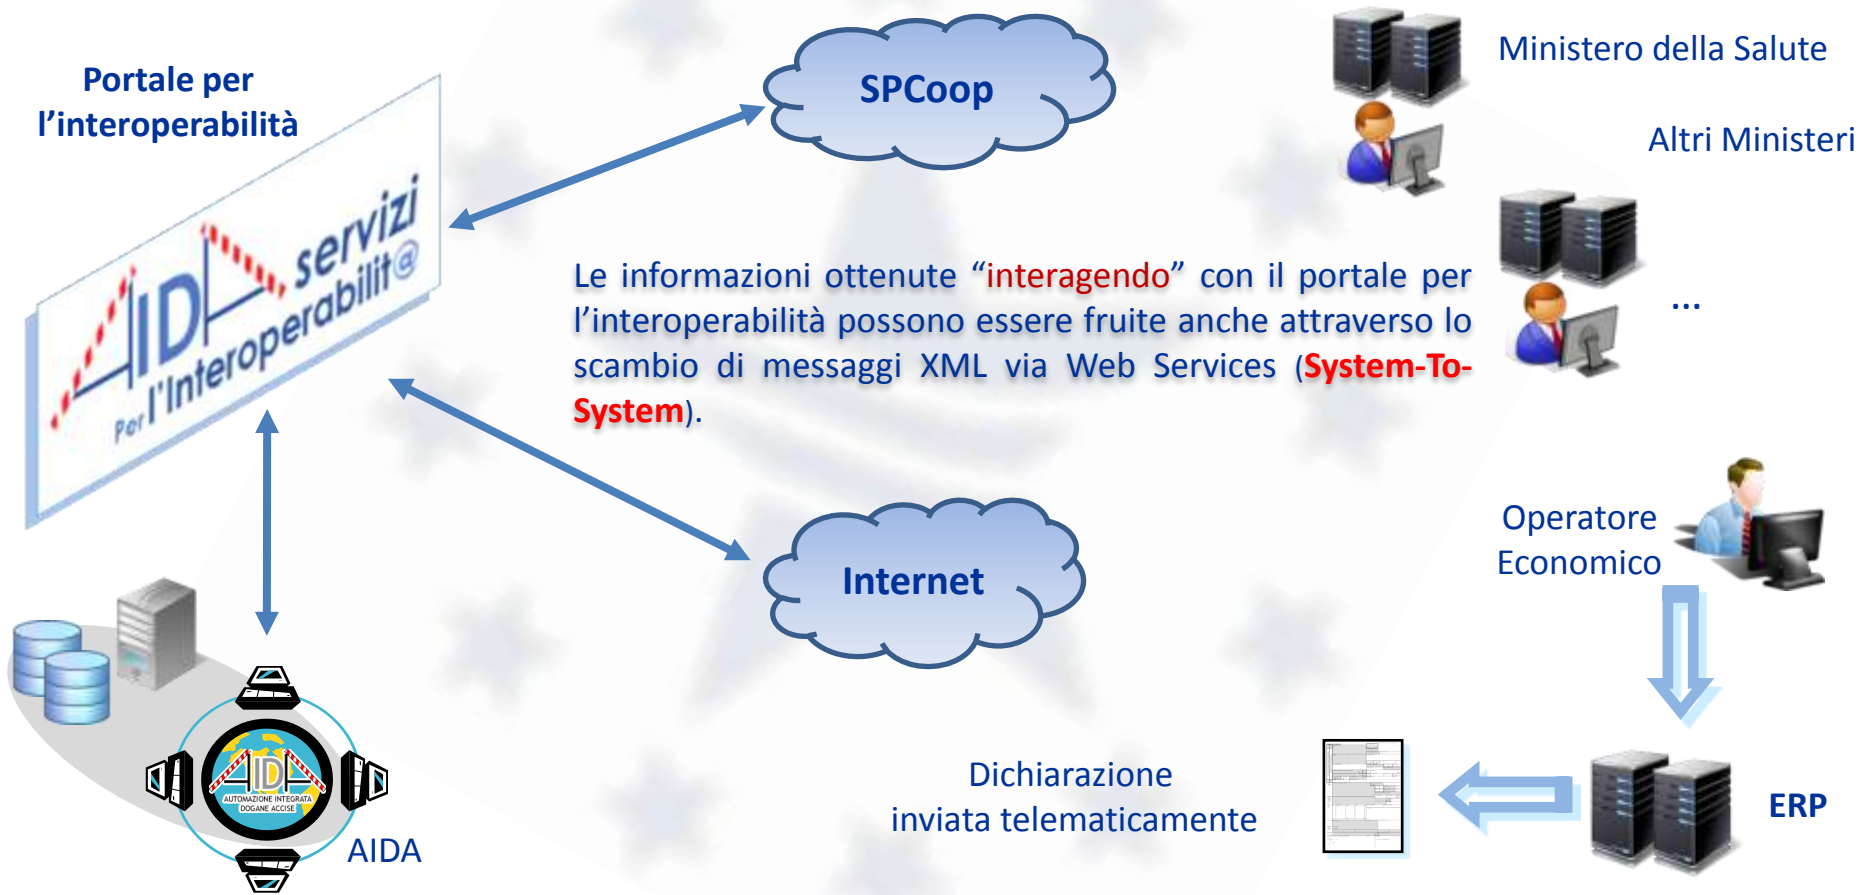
Portale per l'interoperabilità

AIDA servizi per l'Interoperabilit@

SPCoop

Ministero della Salute

Altri Ministeri

...

Le informazioni ottenute "interagendo" con il portale per l'interoperabilità possono essere fruite anche attraverso lo scambio di messaggi XML via Web Services (System-To-System).

Internet

Operatore Economico

AIDA AUTOMAZIONE INTEGRATA DOGANE ACCISE

AIDA

Dichiarazione inviata telematicamente

ERP